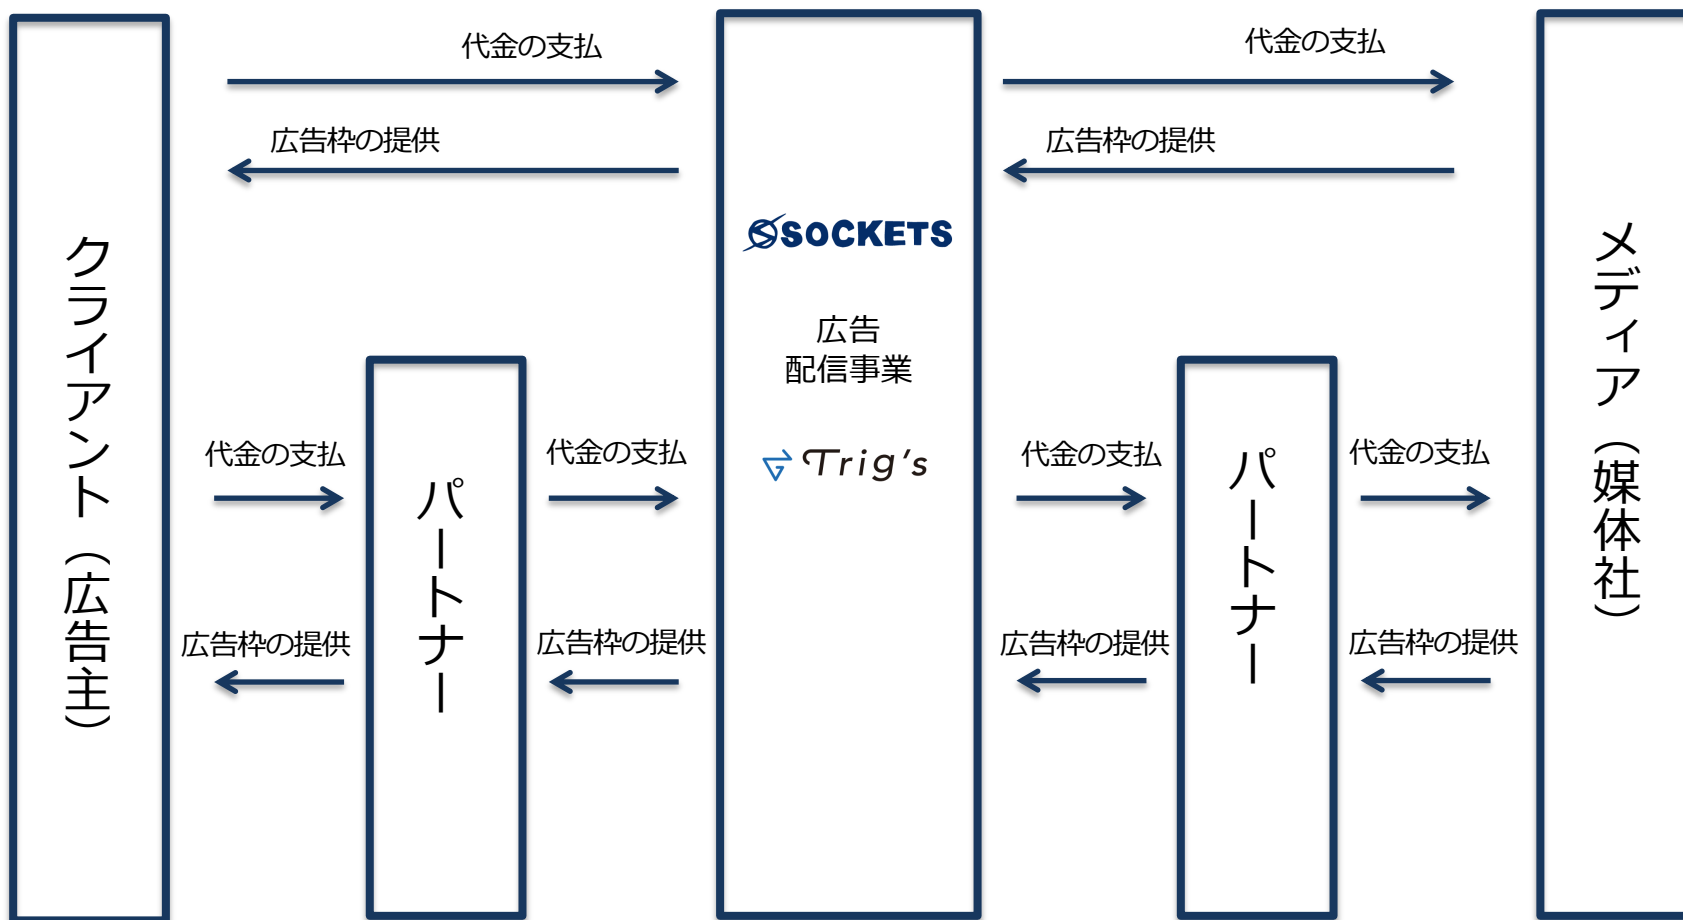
クライアント（広告主）

代金の支払

広告枠の提供

代金の支払

広告枠の提供

パートナー

代金の支払

広告枠の提供

SOCKETS

広告
配信事業

Trig's

代金の支払

広告枠の提供

代金の支払

広告枠の提供

パートナー

代金の支払

広告枠の提供

メディア（媒体社）